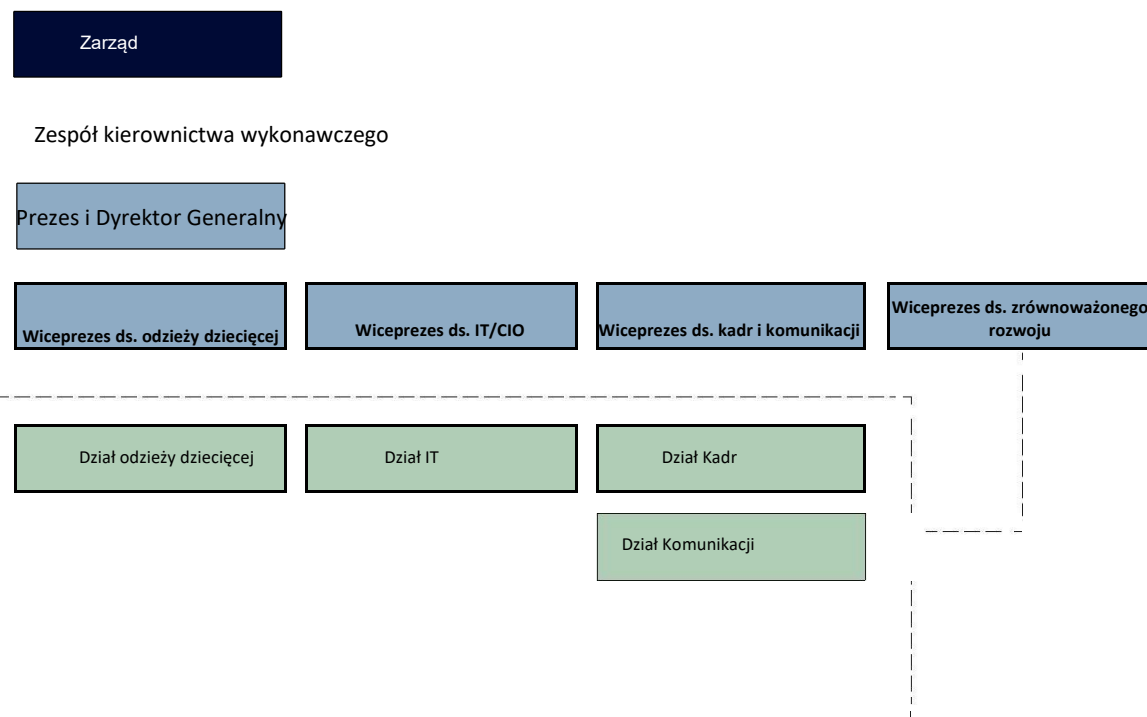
Zarząd

Zespół kierownictwa wykonawczego

Prezes i Dyrektor Generalny

Wiceprezes ds. odzieży dziecięcej

Wiceprezes ds. IT/CIO

Wiceprezes ds. kadr i komunikacji

Wiceprezes ds. zrównoważonego rozwoju

Dział odzieży dziecięcej

Dział IT

Dział Kadr

Dział Komunikacji